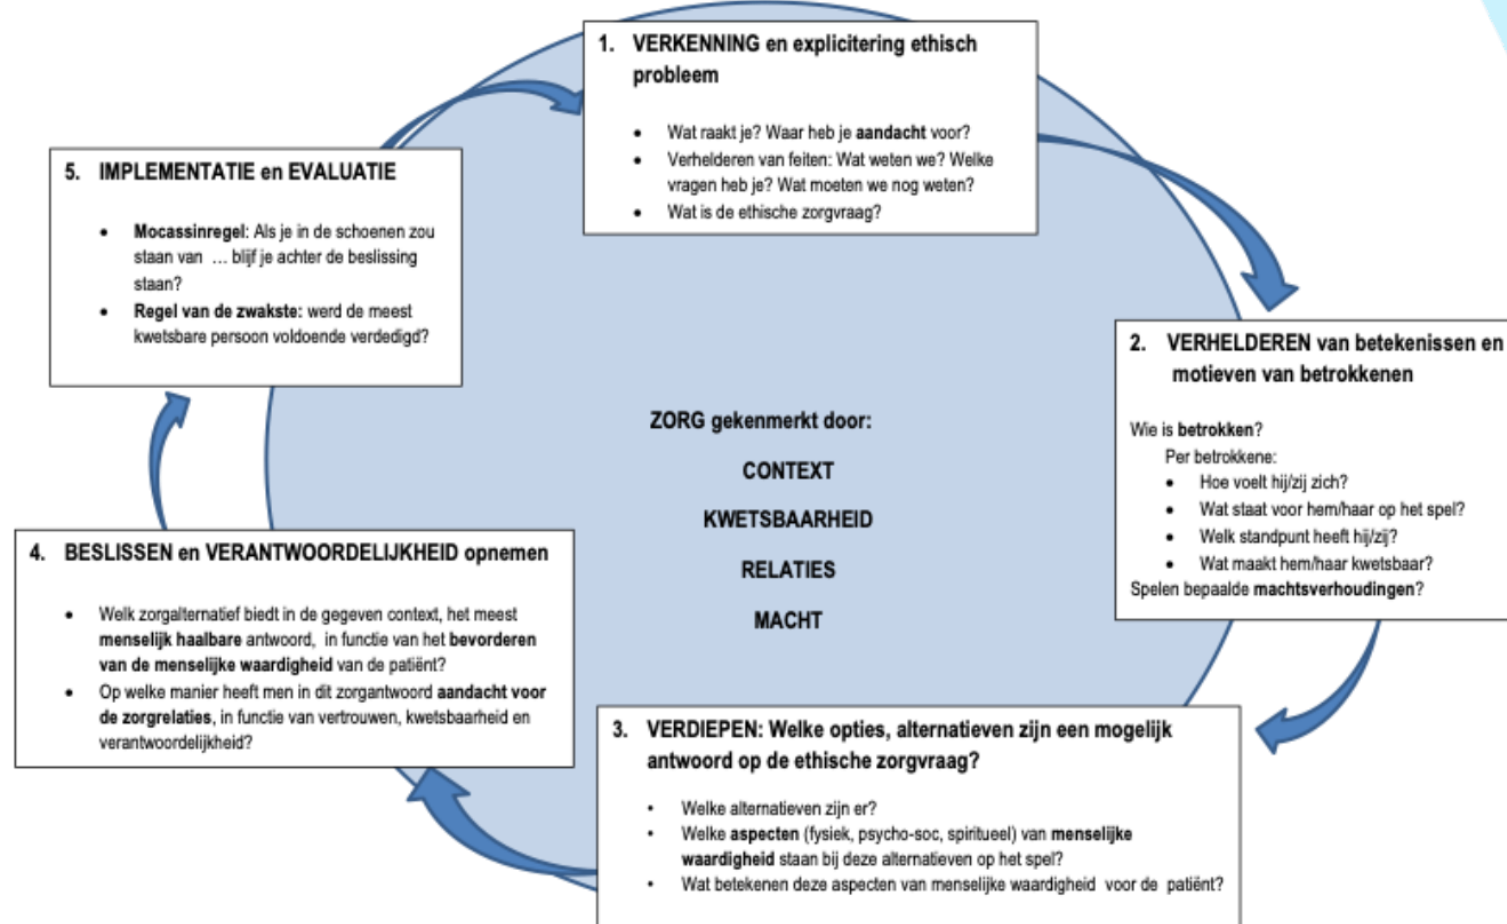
1. VERKENNING en explicitering ethisch probleem

- Wat raakt je? Waar heb je **aandacht** voor?
- Verhelderen van feiten: Wat weten we? Welke vragen heb je? Wat moeten we nog weten?
- Wat is de ethische zorgvraag?

2. VERHELDEREN van betekenissen en motieven van betrokkenen

Wie is betrokken?
Per betrokkene:
- Hoe voelt hij/zij zich?
- Wat staat voor hem/haar op het spel?
- Welk standpunt heeft hij/zij?
- Wat maakt hem/haar kwetsbaar?
Spelen bepaalde machtsverhoudingen?

3. VERDIEPEN: Welke opties, alternatieven zijn een mogelijk antwoord op de ethische zorgvraag?

- Welke alternatieven zijn er?
- Welke aspecten (fysiek, psycho-soc, spiritueel) van menselijke waardigheid staan bij deze alternatieven op het spel?
- Wat betekenen deze aspecten van menselijke waardigheid voor de patiënt?

4. BESLISSEN en VERANTWOORDELIJKHEID opnemen

- Welk zorgalternatief biedt in de gegeven context, het meest menselijk haalbare antwoord, in functie van het bevorderen van de menselijke waardigheid van de patiënt?
- Op welke manier heeft men in dit zorgantwoord aandacht voor de zorgrelaties, in functie van vertrouwen, kwetsbaarheid en verantwoordelijkheid?

5. IMPLEMENTATIE en EVALUATIE

- Mocassinregel: Als je in de schoenen zou staan van … blijf je achter de beslissing staan?
- Regel van de zwakste: werd de meest kwetsbare persoon voldoende verdedigd?

ZORG gekenmerkt door:

CONTEXT

KWETSBAARHEID

RELATIES

MACHT